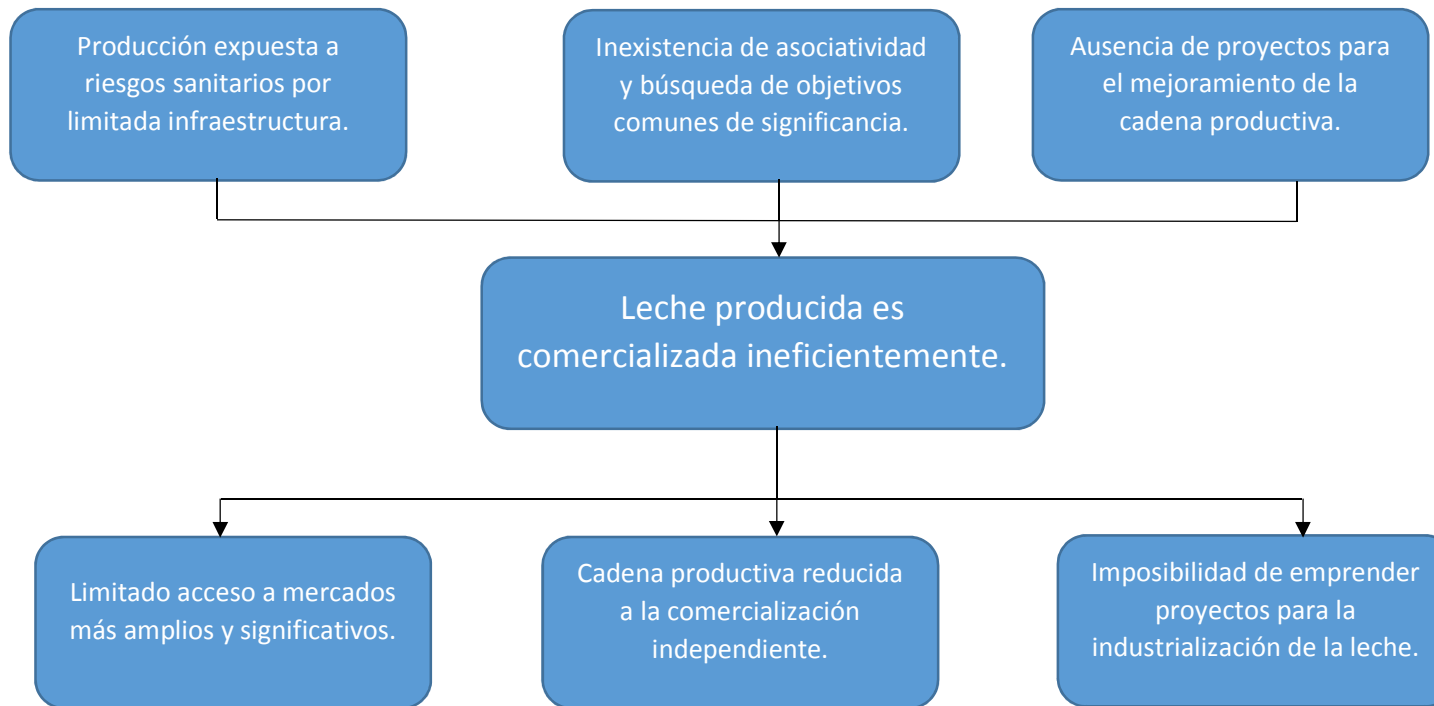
Producción expuesta a riesgos sanitarios por limitada infraestructura.

Inexistencia de asociatividad y búsqueda de objetivos comunes de significancia.

Ausencia de proyectos para el mejoramiento de la cadena productiva.

Leche producida es comercializada ineficientemente.

Limitado acceso a mercados más amplios y significativos.

Cadena productiva reducida a la comercialización independiente.

Imposibilidad de emprender proyectos para la industrialización de la leche.